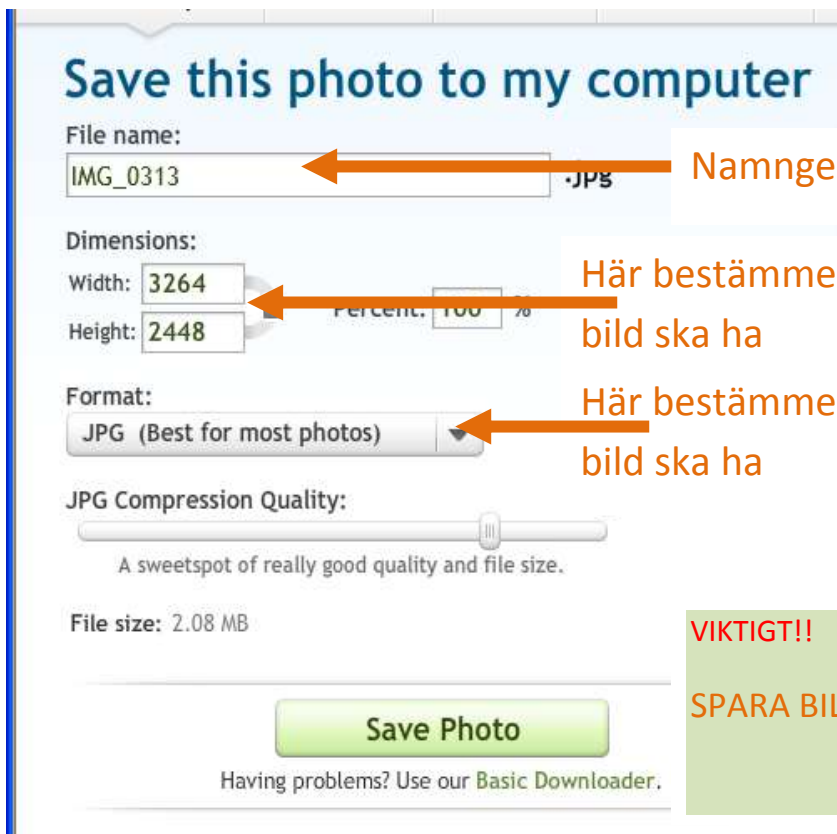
Save this photo to my computer

File name:

IMG_0313 .jpg

Namnge

Dimensions:

Width: 3264

Height: 2448

Percent: 100 %

Här bestämme
bild ska ha

Format:

JPG (Best for most photos)

Här bestämme
bild ska ha

JPG Compression Quality:

A sweetspot of really good quality and file size.

File size: 2.08 MB

VIKTIGT!!

SPARA BIL

Save Photo

Having problems? Use our Basic Downloader.